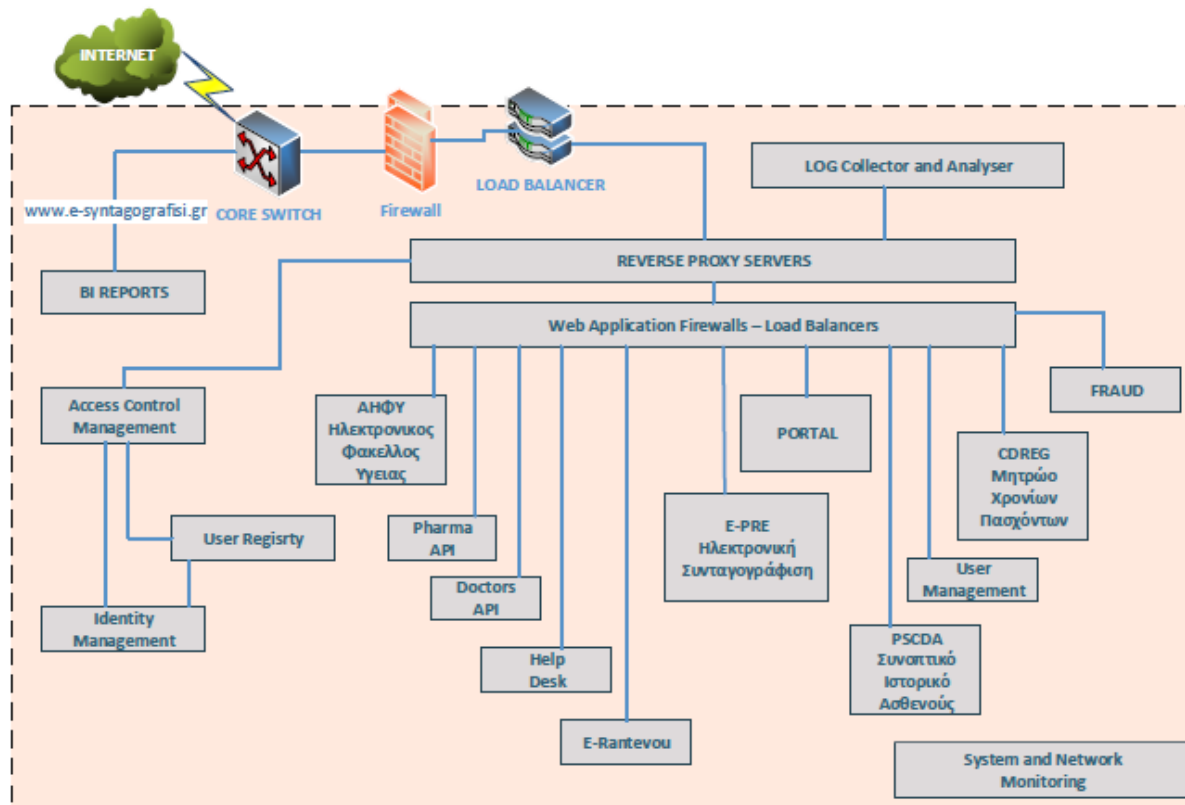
INTERNET

www.e-syntagografisi.gr

CORE SWITCH

Firewall

LOAD BALANCER

LOG Collector and Analyser

BI REPORTS

REVERSE PROXY SERVERS

Web Application Firewalls – Load Balancers

FRAUD

Access Control Management

ΑΗΦΥ Ηλεκτρονικος Φακελλος Υγειας

PORTAL

CDREG Μητρώο Χρονίων Πασχόντων

User Regisrty

Pharma API

E-PRE Ηλεκτρονική Συνταγογράφιση

User Management

Identity Management

Doctors API

Help Desk

PSCDA Συνοπτικό Ιστορικό Ασθενούς

E-Rantevou

System and Network Monitoring